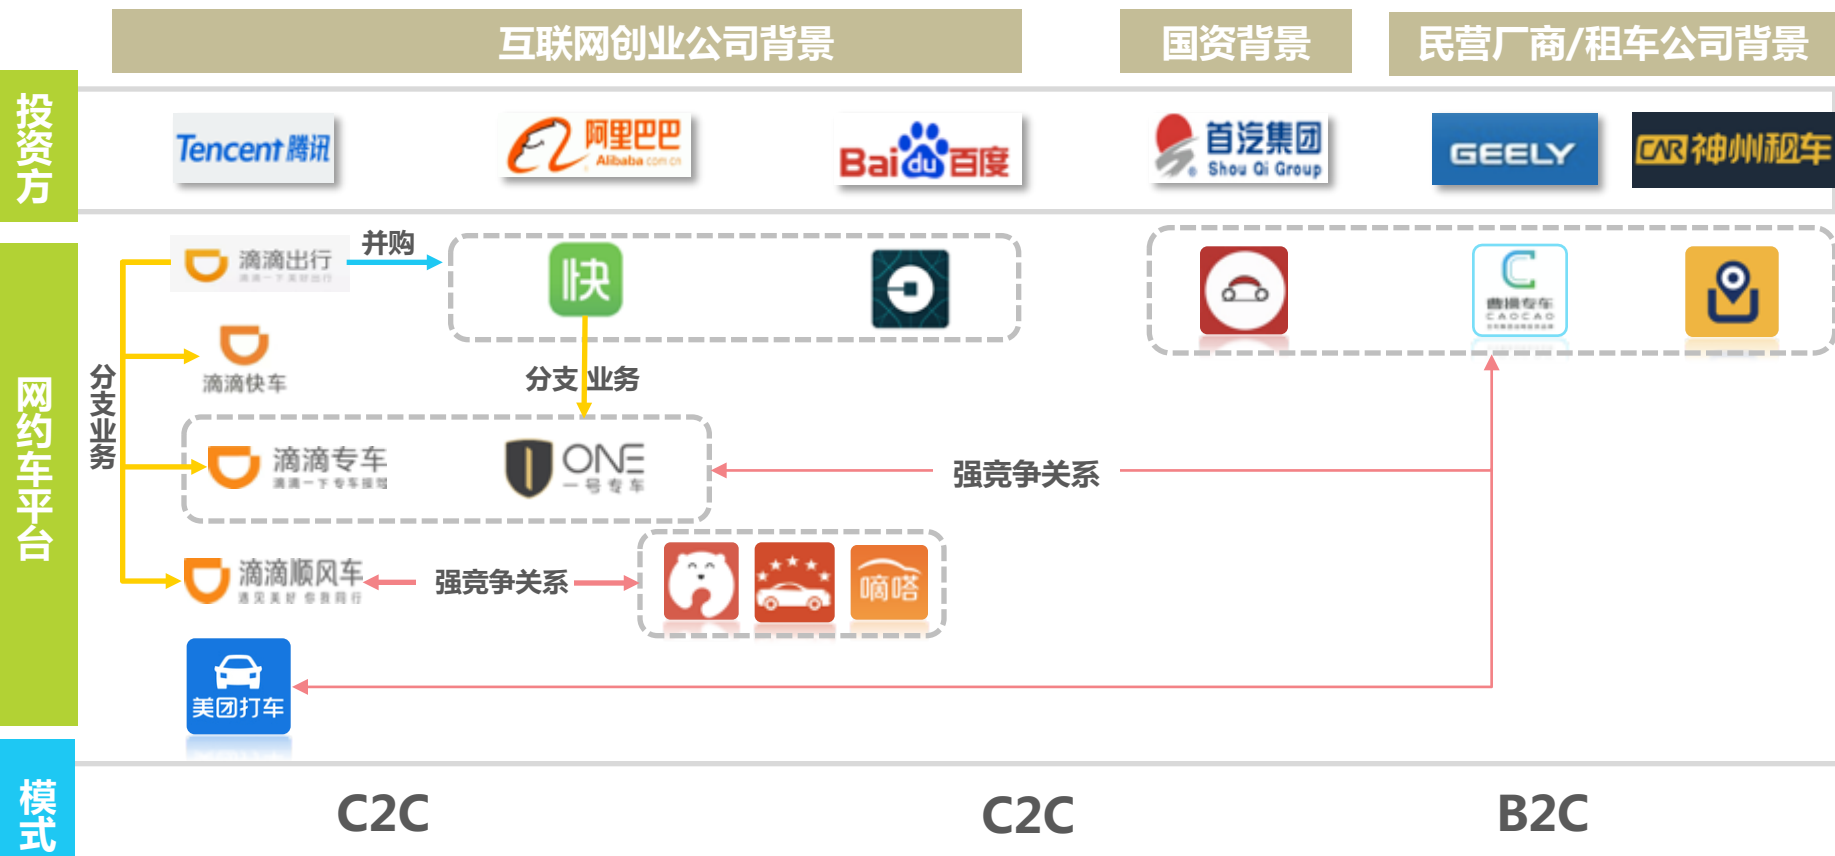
互联网创业公司背景

国资背景

民营厂商/租车公司背景

投资方

Tencent 腾讯

阿里巴巴 Alibaba.com.cn

Bai du 百度

首汽集团 Shou Qi Group

GEELY

CAR 神州租车

网约车平台

滴滴出行

并购

快

分支业务

滴滴快车

分支业务

滴滴专车

ONE 一号专车

强竞争关系

曹操专车 CAOCAO

滴滴顺风车

强竞争关系

嘀嗒

美团打车

模式

C2C

C2C

B2C